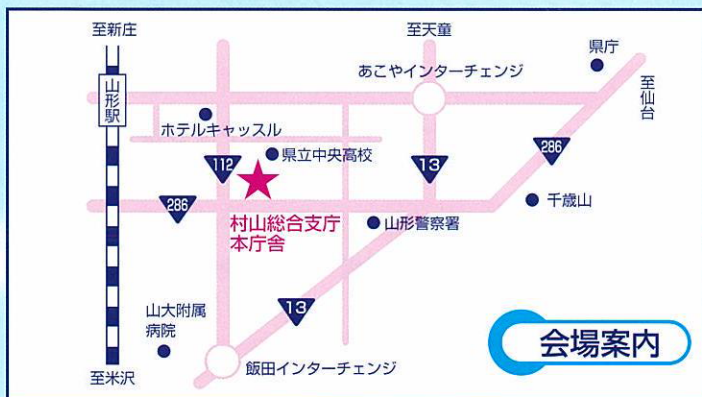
至新庄

至天童

県庁

あこやインターチェンジ

至仙台

山形駅

ホテルキャッスル

112

県立中央高校

13

286

286

千歳山

村山総合支庁本庁舎

山形警察署

13

山大附属病院

会場案内

飯田インターチェンジ

至米沢